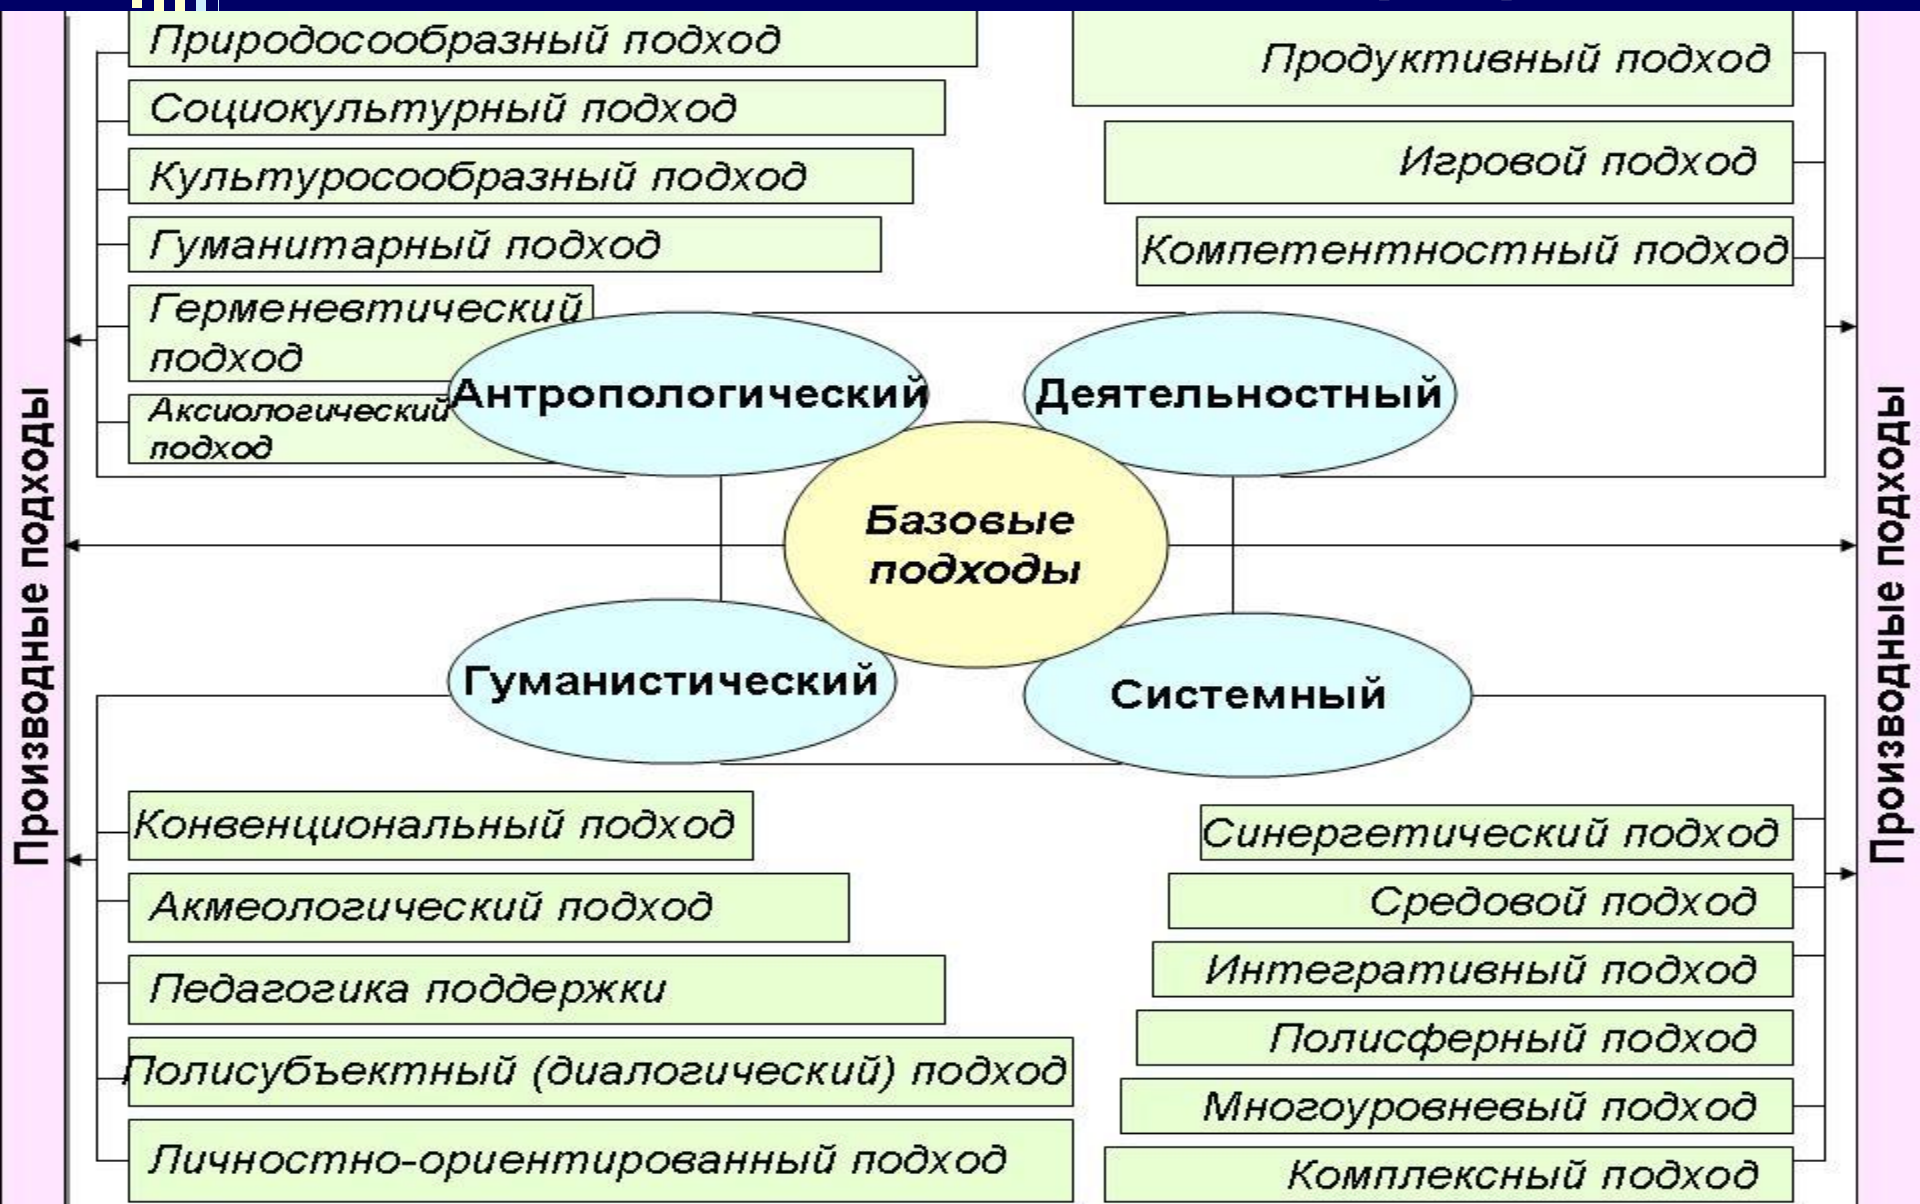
Производные подходы

Природосообразный подход
Социокультурный подход
Культуросообразный подход
Гуманитарный подход
Герменевтический подход
Аксиологический подход

Продуктивный подход
Игровой подход
Компетентностный подход

Антропологический
Деятельностный
Базовые подходы
Гуманистический
Системный

Конвенциональный подход
Акмеологический подход
Педагогика поддержки
Полисубъектный (диалогический) подход
Личностно-ориентированный подход

Синергетический подход
Средовой подход
Интегративный подход
Полисферный подход
Многоуровневый подход
Комплексный подход

Производные подходы